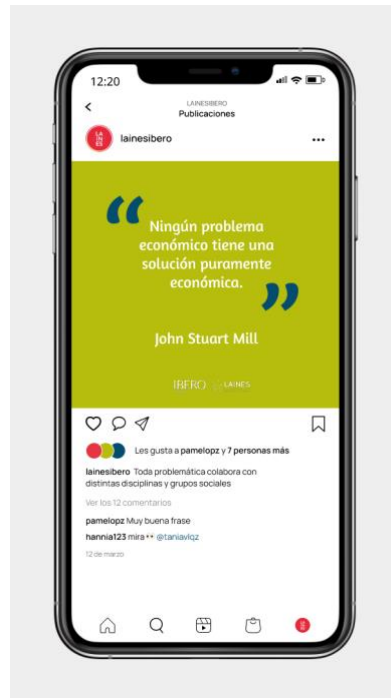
12:20

<

LAINESIBERO
Publicaciones

lainesibero

...

"Ningún problema económico tiene una solución puramente económica."

John Stuart Mill

IBERO | LAINES

Les gusta a pamelopz y 7 personas más

lainesibero Toda problemática colabora con distintas disciplinas y grupos sociales

Ver los 12 comentarios

pamelopz Muy buena frase

hannia123 mira 👀 @taniavlqz

12 de marzo